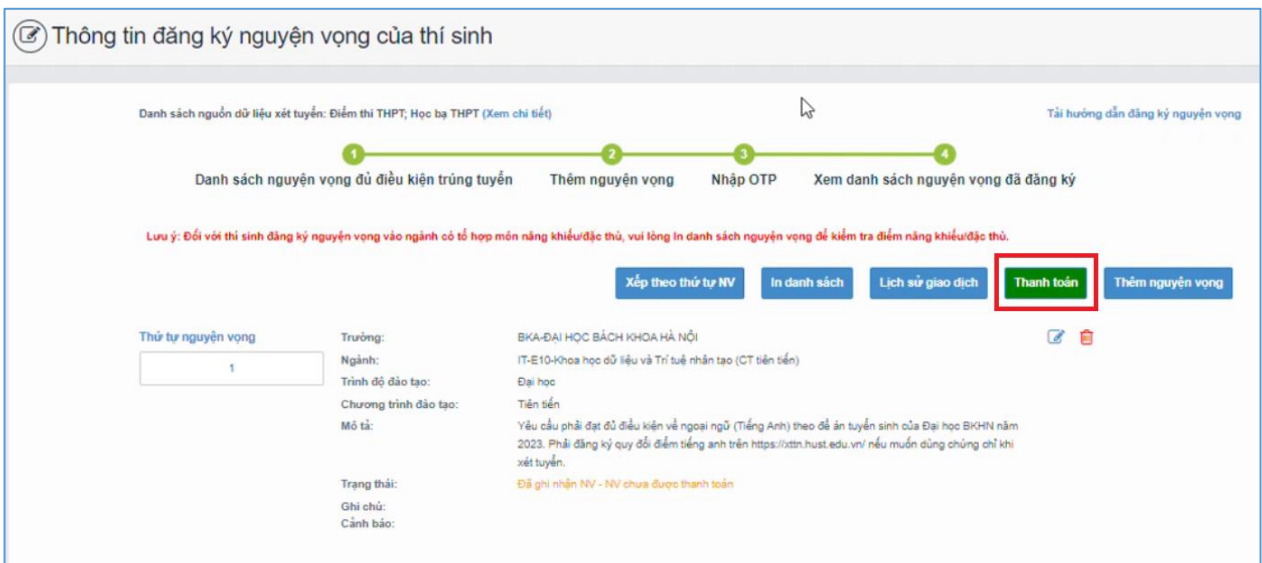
Thông tin đăng ký nguyện vọng của thí sinh

Danh sách nguồn dữ liệu xét tuyển: Điểm thi THPT; Học bạ THPT (Xem chi tiết)

Tải hướng dẫn đăng ký nguyện vọng

1 Danh sách nguyện vọng đủ điều kiện trúng tuyển
2 Thêm nguyện vọng
3 Nhập OTP
4 Xem danh sách nguyện vọng đã đăng ký

Lưu ý: Đối với thí sinh đăng ký nguyện vọng vào ngành có tổ hợp môn năng khiếu/đặc thù, vui lòng In danh sách nguyện vọng để kiểm tra điểm năng khiếu/đặc thù.

Xếp theo thứ tự NV | In danh sách | Lịch sử giao dịch | Thanh toán | Thêm nguyện vọng

Thứ tự nguyện vọng
1

Trường: BKA-ĐẠI HỌC BÁCH KHOA HÀ NỘI
Ngành: IT-E10-Khoa học dữ liệu và Trí tuệ nhân tạo (CT tiên tiến)
Trình độ đào tạo: Đại học
Chương trình đào tạo: Tiên tiến
Mô tả: Yêu cầu phải đạt đủ điều kiện về ngoại ngữ (Tiếng Anh) theo đề án tuyển sinh của Đại học BKHN năm 2023. Phải đăng ký quy đổi điểm tiếng anh trên https://xttn.hust.edu.vn/ nếu muốn dùng chứng chỉ khi xét tuyển.
Trạng thái: Đã ghi nhận NV - NV chưa được thanh toán
Ghi chú:
Cảnh báo: